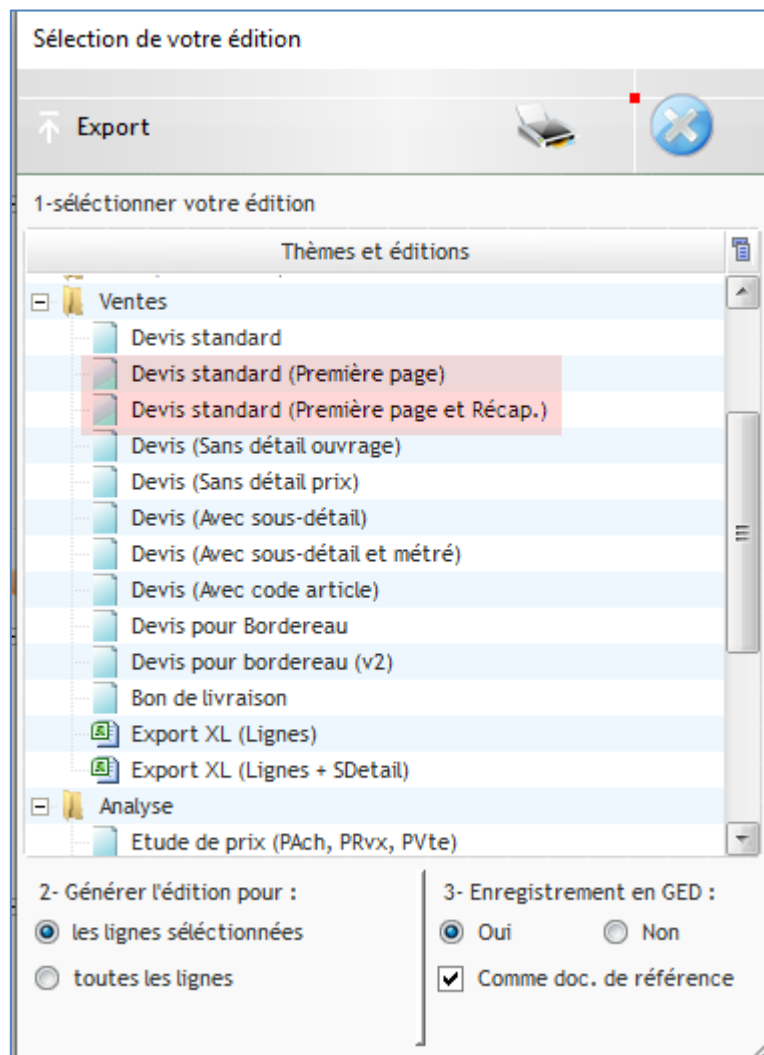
Sélection de votre édition

Export

1-sélectionner votre édition

Thèmes et éditions

Ventes
Devis standard
Devis standard (Première page)
Devis standard (Première page et Récap.)
Devis (Sans détail ouvrage)
Devis (Sans détail prix)
Devis (Avec sous-détail)
Devis (Avec sous-détail et métré)
Devis (Avec code article)
Devis pour Bordereau
Devis pour bordereau (v2)
Bon de livraison
Export XL (Lignes)
Export XL (Lignes + SDetail)
Analyse
Etude de prix (PAch, PRvx, PVte)

2- Générer l'édition pour :
les lignes sélectionnées
toutes les lignes

3- Enregistrement en GED :
Oui
Non
Comme doc. de référence